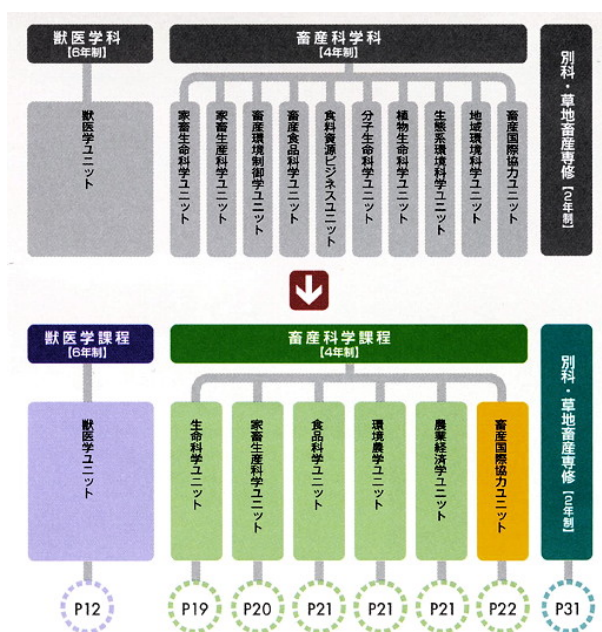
獣医学科
[6年制]

畜産科学科
[4年制]

別科・草地畜産専修
[2年制]

獣医学ユニット

家畜生命科学ユニット

家畜生産科学ユニット

畜産環境制御学ユニット

畜産食品科学ユニット

食料資源ビジネスユニット

分子生命科学ユニット

植物生命科学ユニット

生態系環境科学ユニット

地域環境学ユニット

畜産国際協力ユニット

獣医学課程
[6年制]

畜産科学課程
[4年制]

別科・草地畜産専修
[2年制]

獣医学ユニット

生命科学ユニット

家畜生産科学ユニット

食品科学ユニット

環境農学ユニット

農業経済学ユニット

畜産国際協力ユニット

P12

P19

P20

P21

P21

P21

P22

P31